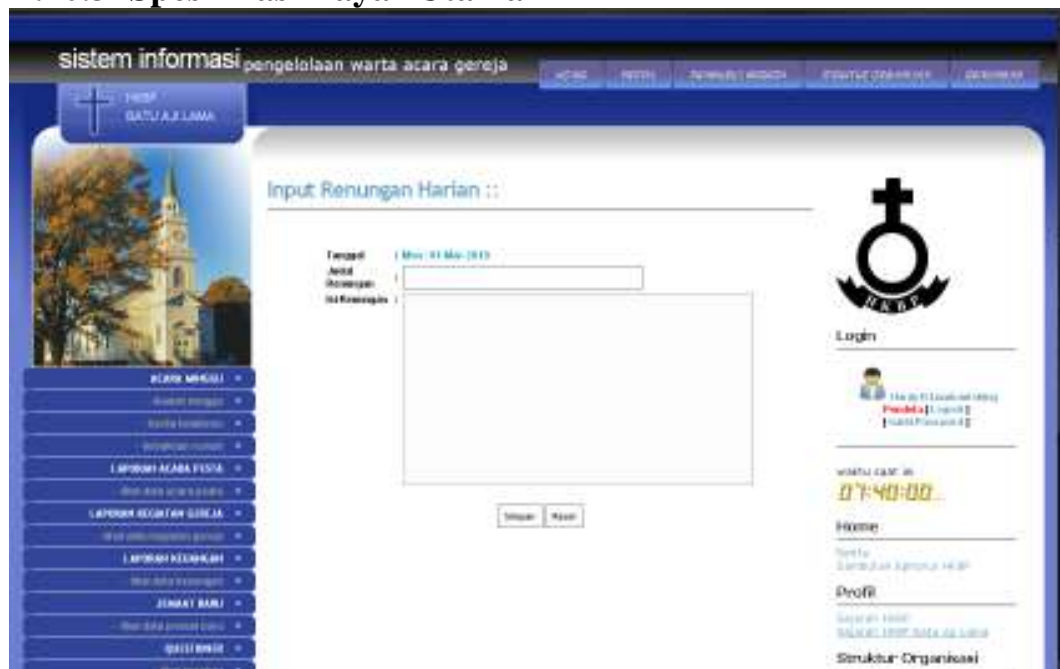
sistem informasi pengelolaan warta acara gereja

HKBP
BATU AJI LAMA

Input Renungan Harian ::

Tanggal : Mon, 01 Mar, 2013
Judul Renungan :
Isi Renungan :

Simpan Reset

ACARA MINGGU
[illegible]
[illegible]
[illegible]
LAPORAN ACARA PESTA
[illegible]
LAPORAN KEGIATAN GEREJA
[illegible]
LAPORAN KEUANGAN
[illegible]
JEMAAT BARU
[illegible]
QUISIONER

H K B P

Login

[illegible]
Pendeta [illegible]
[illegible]

waktu saat ini
07:40:00

Home
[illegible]
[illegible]

Profil
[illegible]
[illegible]

Struktur Organisasi